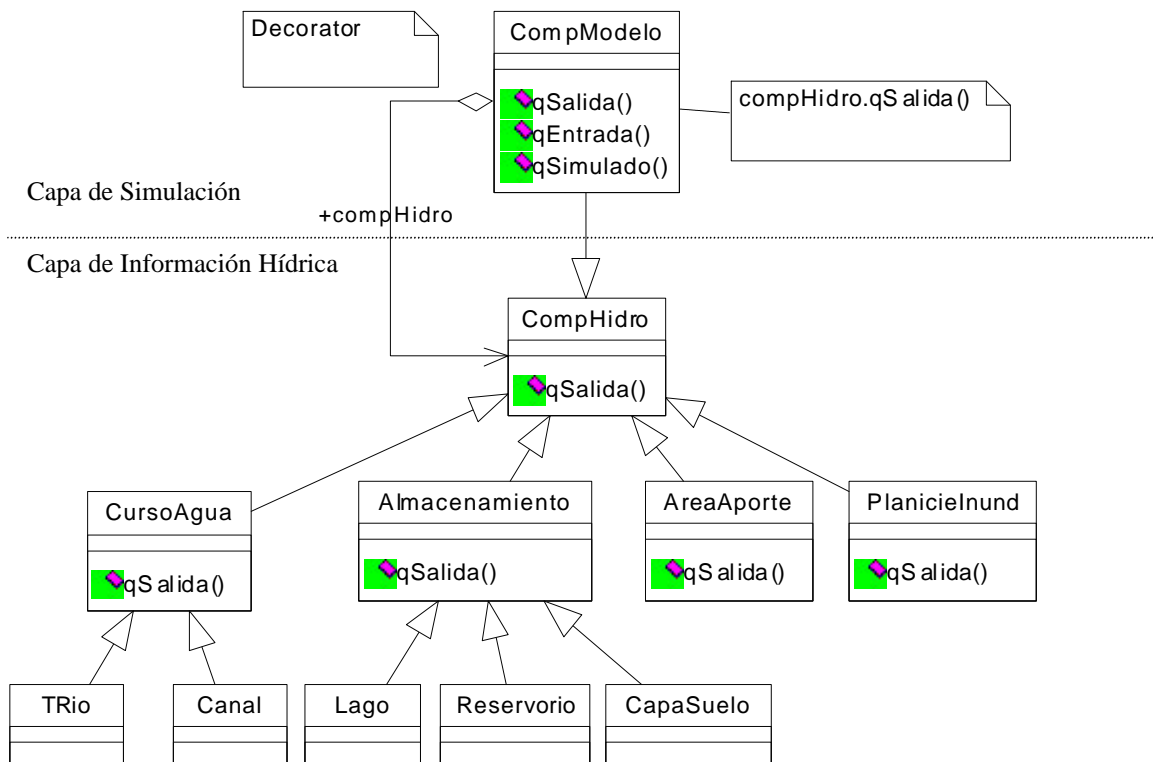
Decorator

CompModelo

qSalida()
qEntrada()
qSimulado()

compHidro.qSalida()

Capa de Simulación

+compHidro

Capa de Información Hídrica

CompHidro

qSalida()

CursoAgua

qSalida()

Almacenamiento

qSalida()

AreaAporte

qSalida()

PlanicieInund

qSalida()

TRio

Canal

Lago

Reservorio

CapaSuelo